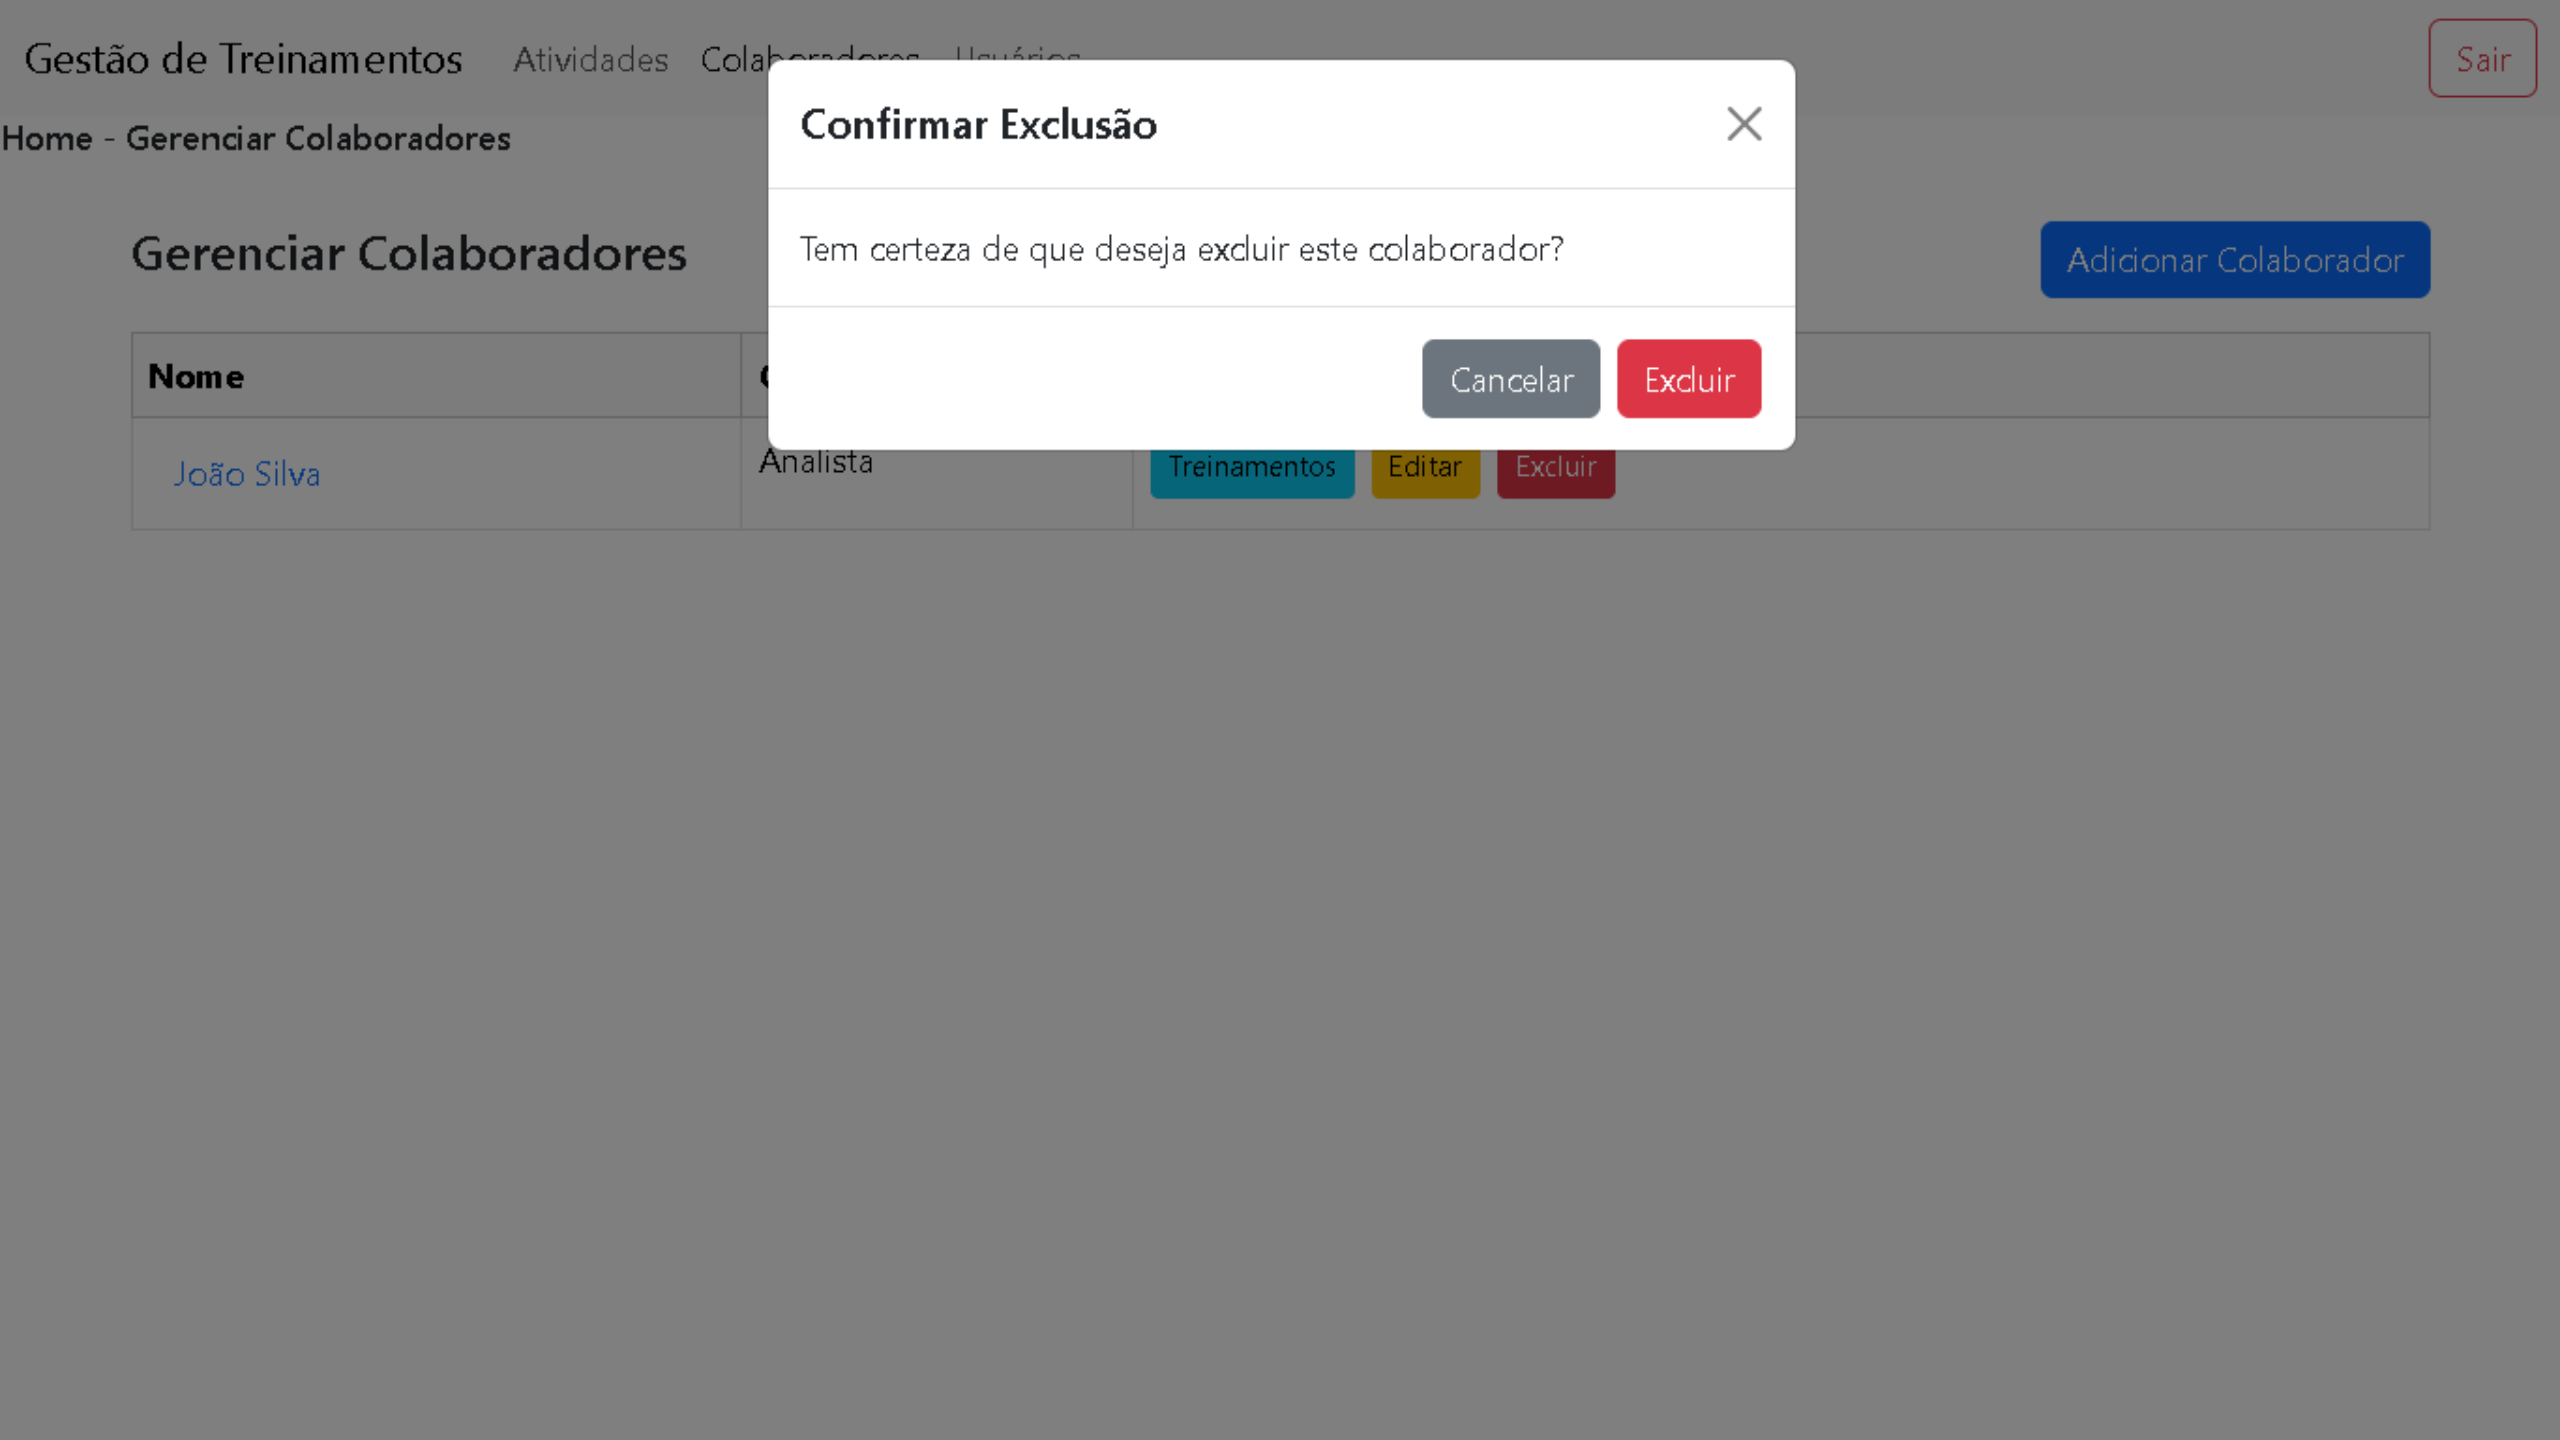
Gestão de Treinamentos Atividades Cola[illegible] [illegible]

Sair

Home - Gerenciar Colaboradores

Gerenciar Colaboradores

Adicionar Colaborador

| Nome | C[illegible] | |
|---|---|---|
| João Silva | Analista | Treinamentos Editar Excluir |

Confirmar Exclusão

×

Tem certeza de que deseja excluir este colaborador?

Cancelar Excluir